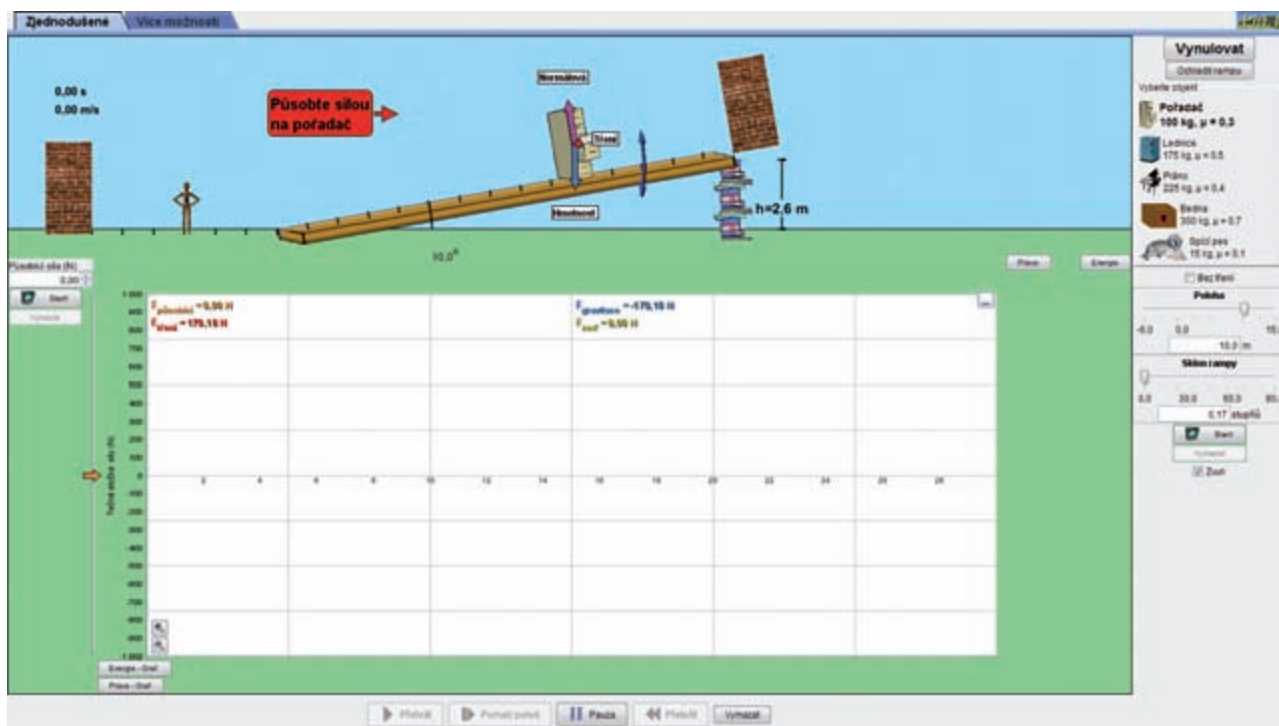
Zjednodušené | Více možností

0,00 s
0,00 m/s

Působte silou na pořadač

Normálová

Tření

Hmotnost

h=2,6 m

10,0°

Působící síla (N)
0,00

Start

Vymazat

Práce

Energie

$F_{působící}$ = 0,00 N
$F_{tření}$ = 175,18 N

$F_{gravitace}$ = -170,18 N
$F_{celk}$ = 0,00 N

Tečné složky sil (N)

1 000
900
800
700
600
500
400
300
200
100
0
-100
-200
-300
-400
-500
-600
-700
-800
-900
-1 000

2 4 6 8 10 12 14 16 18 20 22 24 26 28

Energie - Graf

Práce - Graf

Vynulovat

Odhodit rampu

Vyberte objekt

Pořadač
100 kg, μ = 0,3

Lednice
175 kg, μ = 0,5

Piáno
225 kg, μ = 0,4

Bedna
300 kg, μ = 0,7

Spící pes
15 kg, μ = 0,1

Bez tření

Poloha

-8,0 0,0 15

10,0 m

Sklon rampy

0,0 30,0 60,0 90

0,17 stupňů

Start

Vymazat

Zvuk

Přehrát | Pomalý pohyb | Pauza | Přetočit | Vymazat